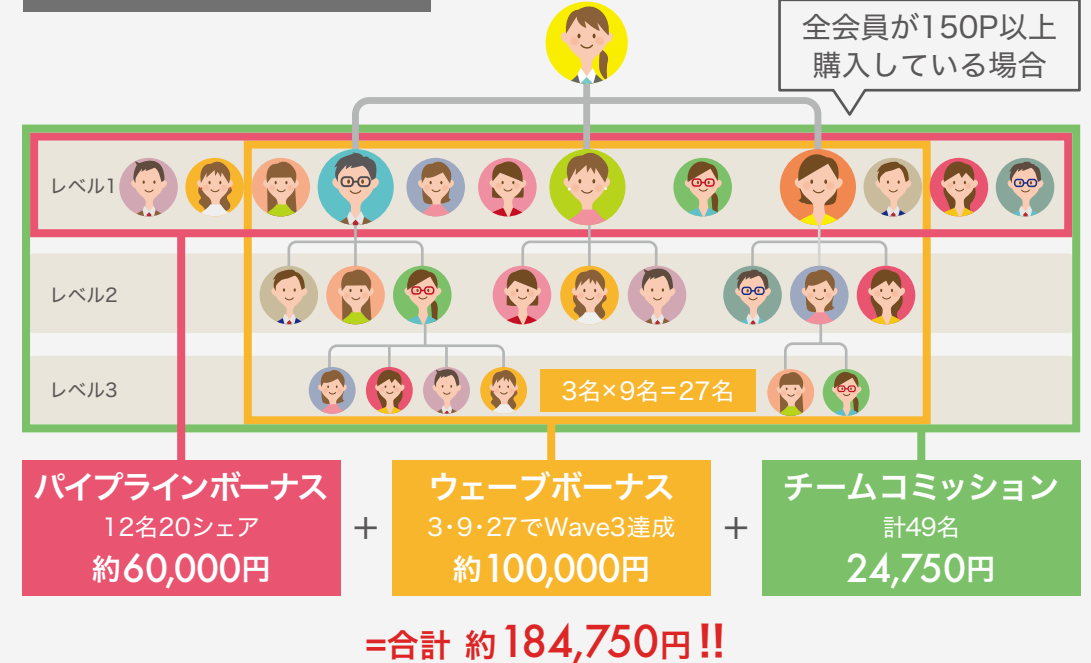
全会員が150P以上
購入している場合

レベル1

レベル2

レベル3

3名×9名=27名

パイプラインボーナス
12名20シェア
約60,000円

+

ウェーブボーナス
3･9･27でWave3達成
約100,000円

+

チームコミッション
計49名
24,750円

=合計 約184,750円!!